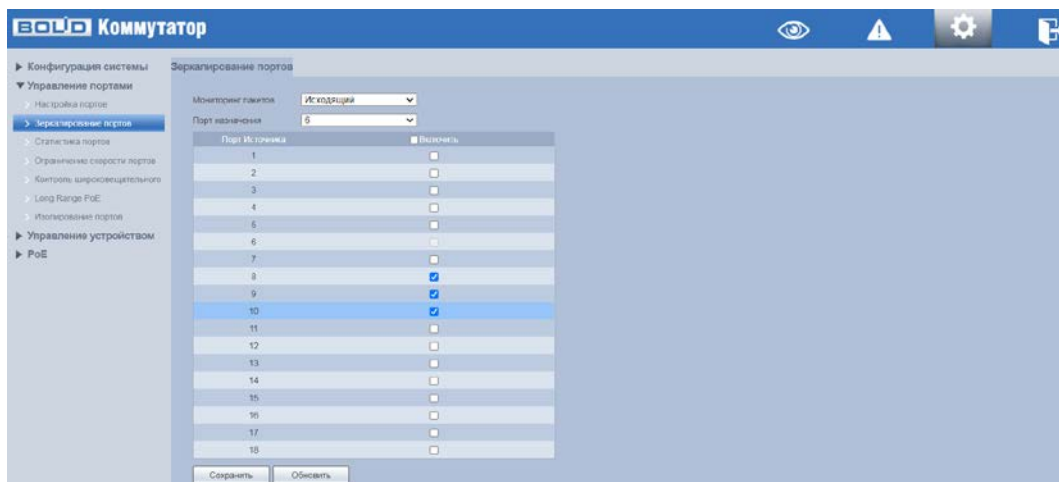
BOLID Коммутатор

▶ Конфигурация системы
▼ Управление портами
Настройка портов
Зеркалирование портов
Статистика портов
Ограничение скорости портов
Контроль широковещательного
Long Range PoE
Изолирование портов
▶ Управление устройством
▶ PoE

Зеркалирование портов

Мониторинг пакетов Исходящий
Порт назначения 6

| Порт Источника | Включить |
|---|---|
| 1 | ☐ |
| 2 | ☐ |
| 3 | ☐ |
| 4 | ☐ |
| 5 | ☐ |
| 6 | |
| 7 | ☐ |
| 8 | ☑ |
| 9 | ☑ |
| 10 | ☑ |
| 11 | ☐ |
| 12 | ☐ |
| 13 | ☐ |
| 14 | ☐ |
| 15 | ☐ |
| 16 | ☐ |
| 17 | ☐ |
| 18 | ☐ |

Сохранить Обновить